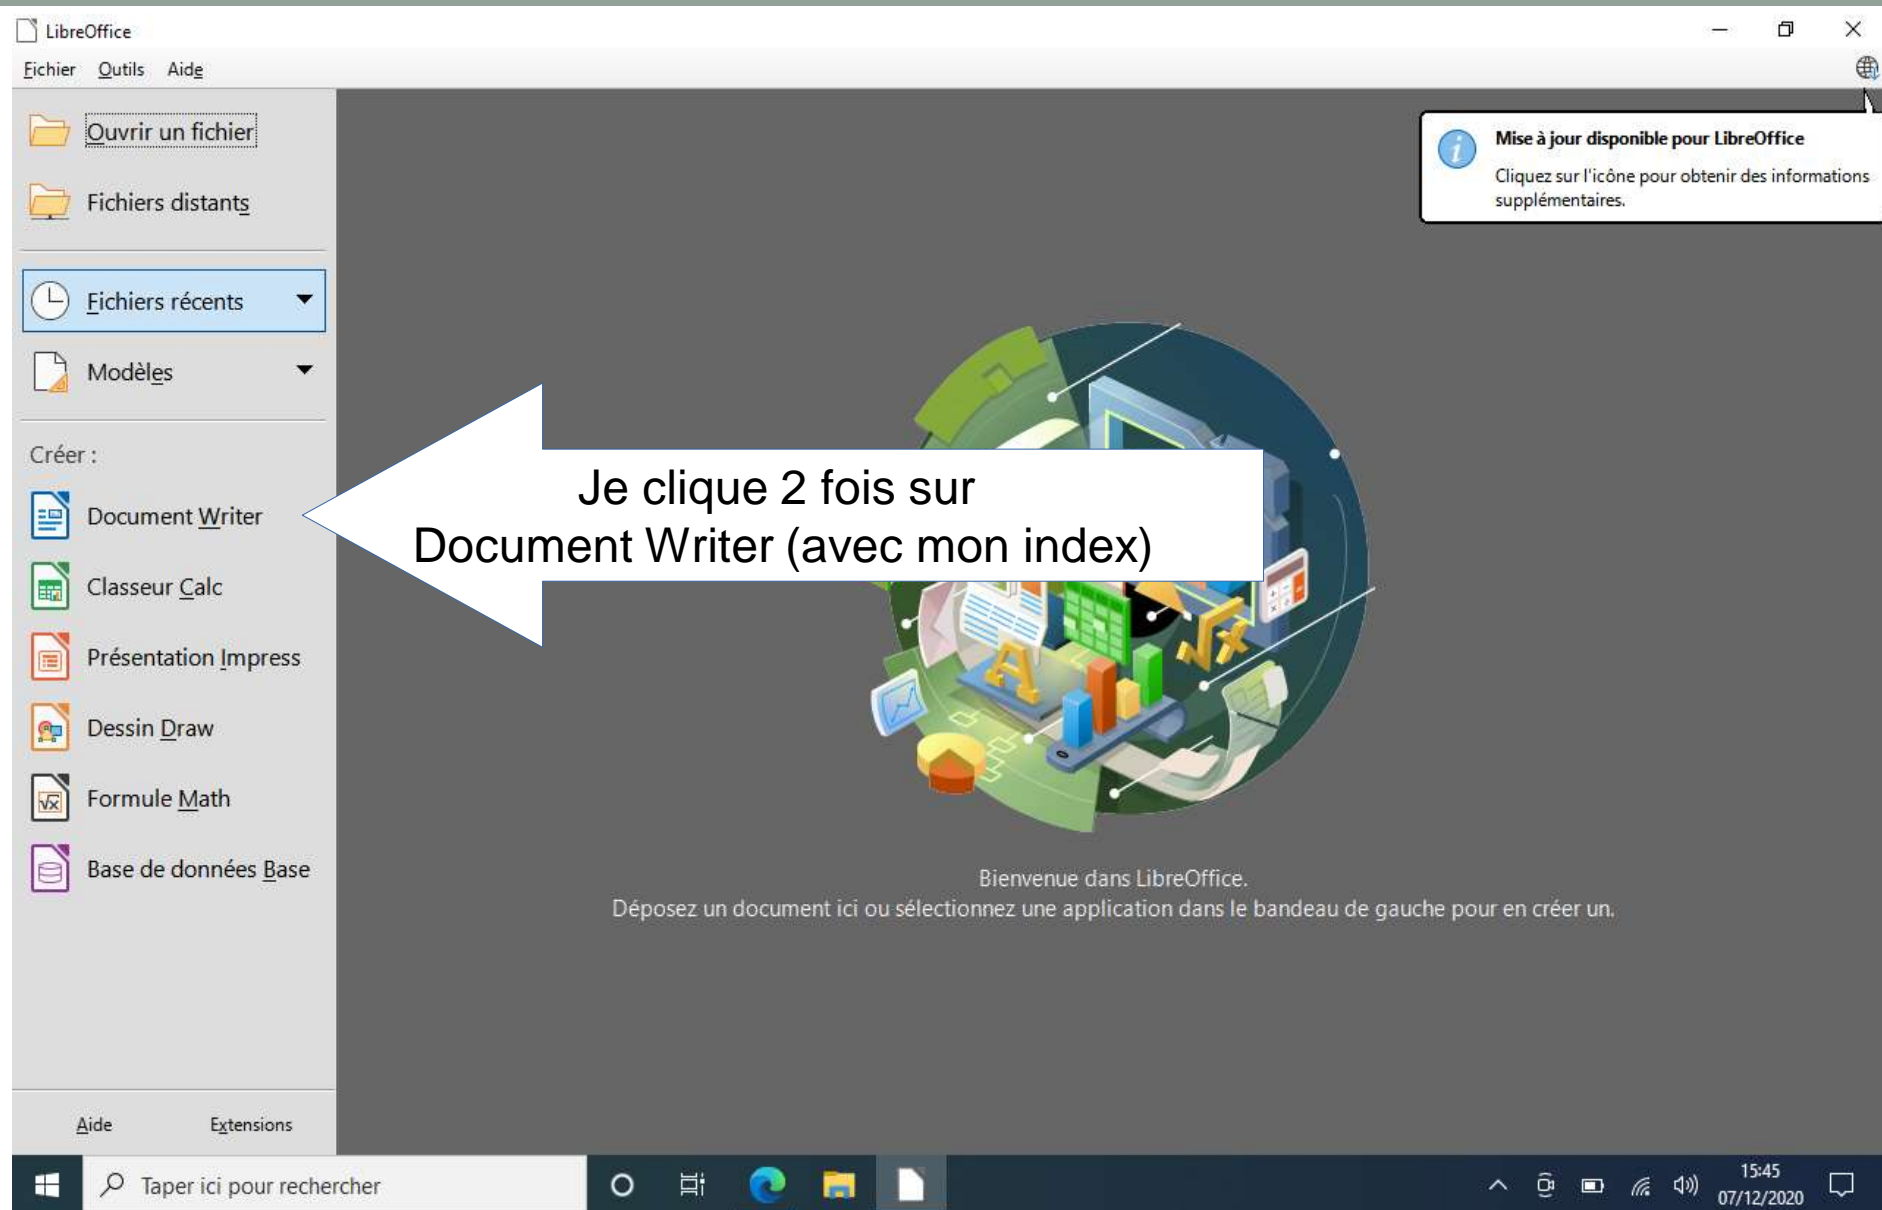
LibreOffice

Fichier Outils Aide

Ouvrir un fichier

Fichiers distants

Fichiers récents

Modèles

Créer :

Document Writer

Classeur Calc

Présentation Impress

Dessin Draw

Formule Math

Base de données Base

Aide Extensions

Mise à jour disponible pour LibreOffice

Cliquez sur l'icône pour obtenir des informations supplémentaires.

Je clique 2 fois sur Document Writer (avec mon index)

Bienvenue dans LibreOffice.
Déposez un document ici ou sélectionnez une application dans le bandeau de gauche pour en créer un.

Taper ici pour rechercher

15:45
07/12/2020